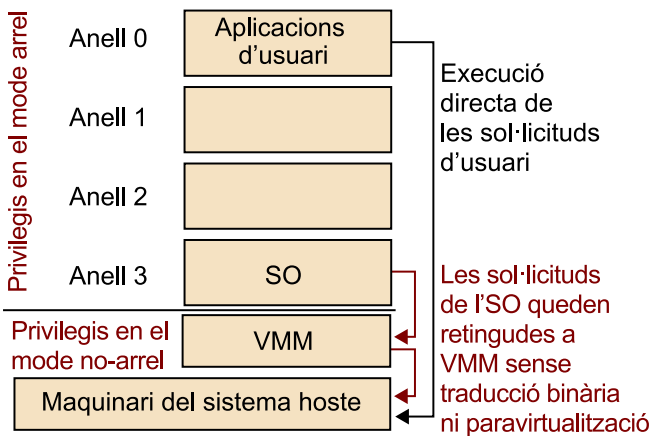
Privilegis en el mode arrel

Anell 0
Aplicacions d'usuari

Anell 1

Anell 2

Anell 3
SO

Execució directa de les sol·licituds d'usuari

Les sol·licituds de l'SO queden retingudes a VMM sense traducció binària ni paravirtualització

Privilegis en el mode no-arrel
VMM

Maquinari del sistema hoste